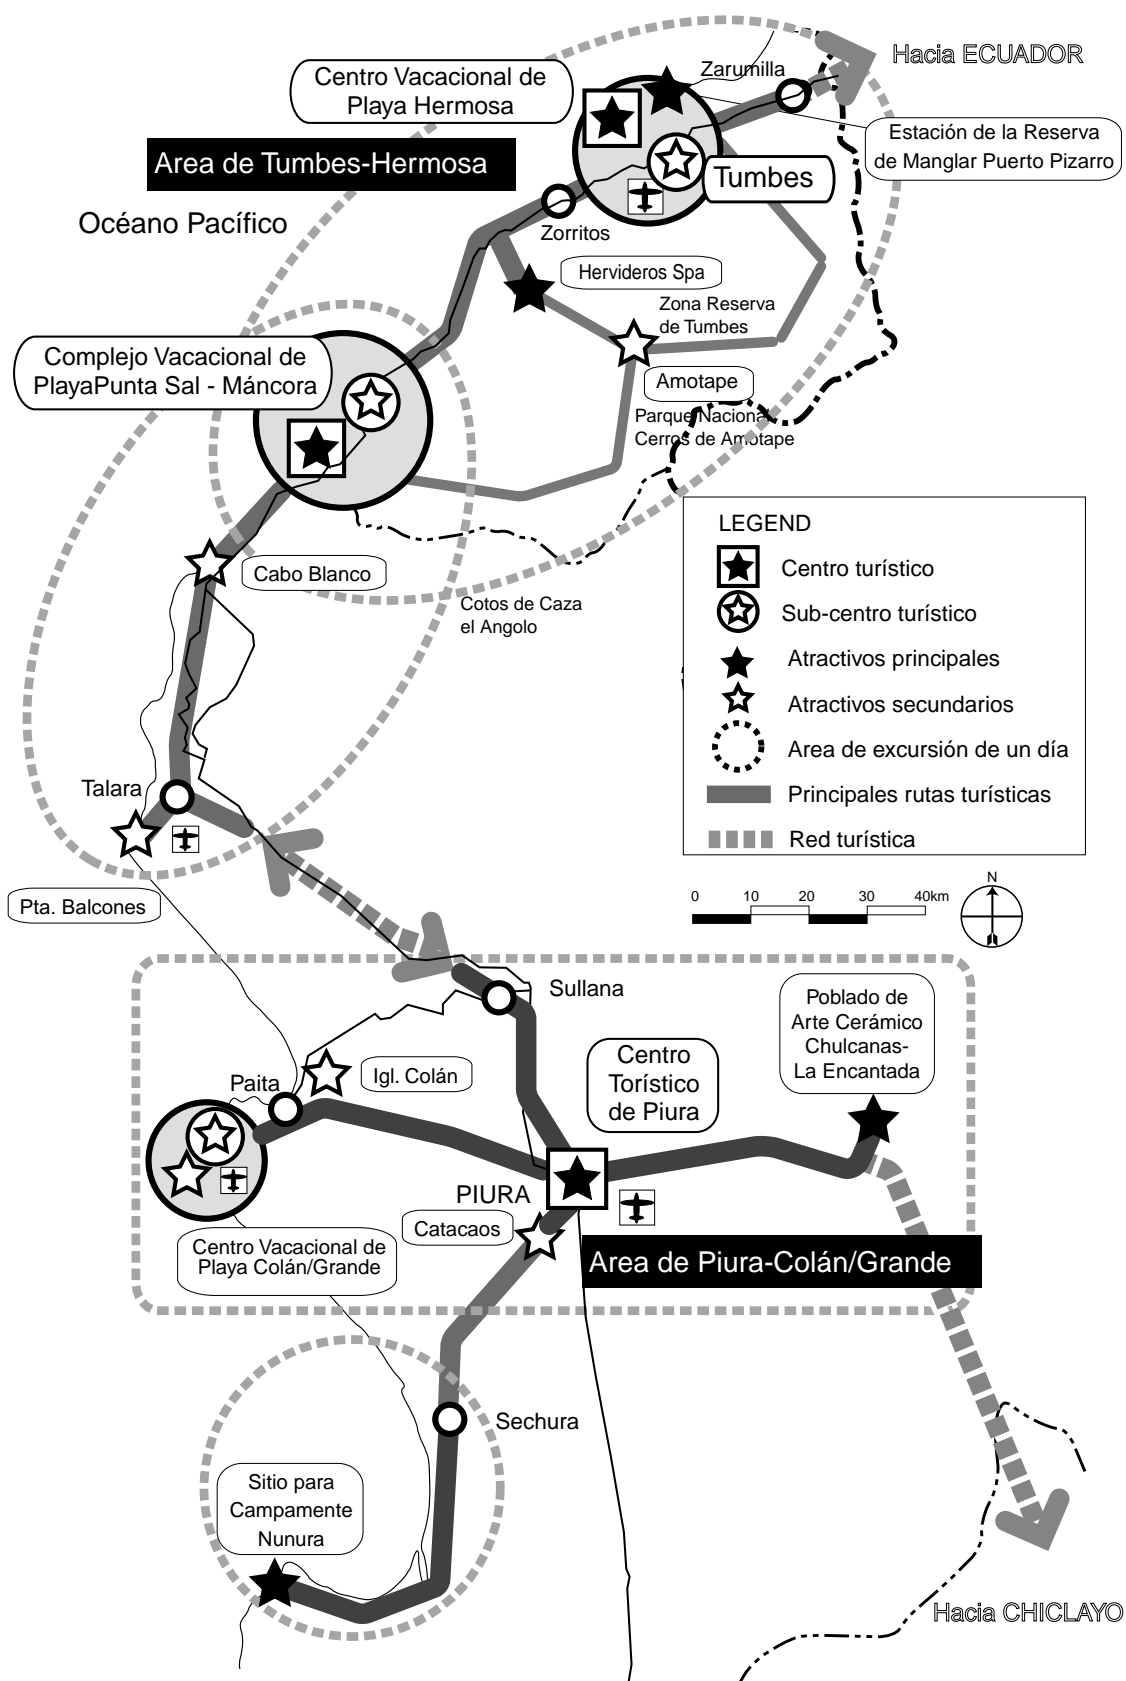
Hacia ECUADOR

Centro Vacacional de Playa Hermosa

Zarumilla

Estación de la Reserva de Manglar Puerto Pizarro

Area de Tumbes-Hermosa

Tumbes

Océano Pacífico

Zorritos

Hervideros Spa

Zona Reserva de Tumbes

Complejo Vacacional de PlayaPunta Sal - Máncora

Amotape

Parque Nacional Cerros de Amotape

LEGEND

Centro turístico

Sub-centro turístico

Atractivos principales

Atractivos secundarios

Area de excursión de un día

Principales rutas turísticas

Red turística

Cabo Blanco

Cotos de Caza el Angolo

Talara

Pta. Balcones

0 10 20 30 40km

N

Sullana

Poblado de Arte Cerámico Chulcanas- La Encantada

Centro Torístico de Piura

Paita

Igl. Colán

PIURA

Catacaos

Centro Vacacional de Playa Colán/Grande

Area de Piura-Colán/Grande

Sechura

Sitio para Campamente Nunura

Hacia CHICLAYO